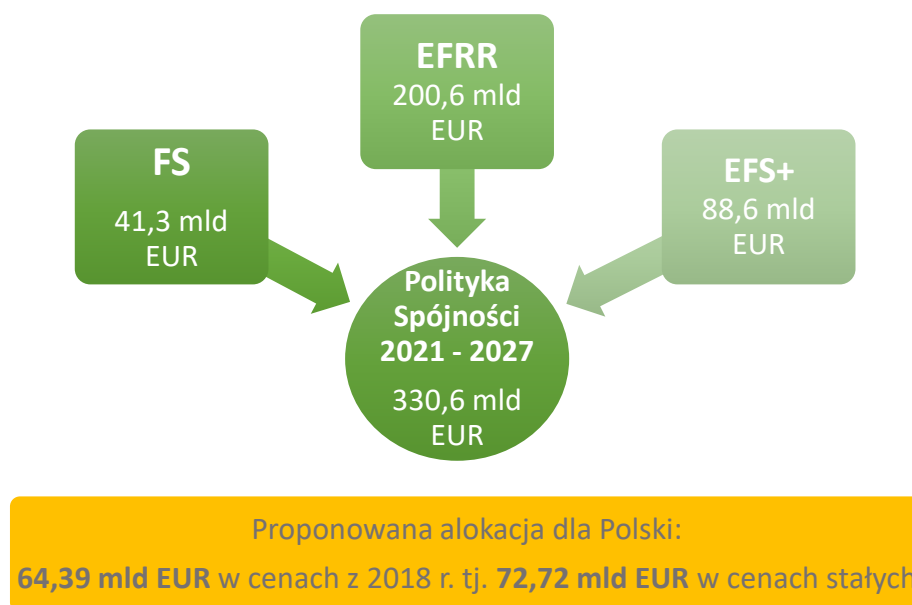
EFRR
200,6 mld EUR

FS
41,3 mld EUR

EFS+
88,6 mld EUR

Polityka Spójności 2021 - 2027
330,6 mld EUR

Proponowana alokacja dla Polski:
64,39 mld EUR w cenach z 2018 r. tj. 72,72 mld EUR w cenach stałych